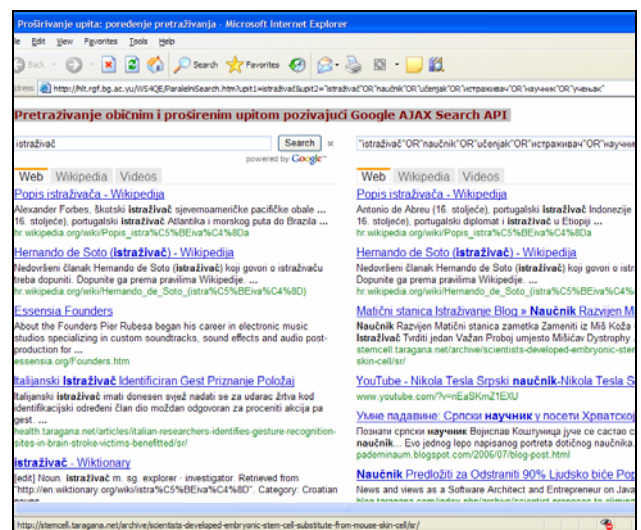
Proširivanje upita: poređenje pretraživanja - Microsoft Internet Explorer

e Edit View Favorites Tools Help

Back Search Favorites

dress http://hlt.rgf.bg.ac.yu/WS4QE/ParalelnSearch.htm?upit1=istraživač&upit2="istraživač"OR"naučnik"OR"učenjak"OR"истраживач"OR"научник"OR"учењак"

Pretraživanje običnim i proširenim upitom pozivajući Google AJAX Search API

istraživač Search ×
powered by Google

Web Wikipedia Videos

Popis istraživača - Wikipedija
Alexander Forbes, škotski istraživač sjevernoameričke pacifičke obale ... 16. stoljeće), portugalski istraživač Atlantika i morskog puta do Brazila ...
hr.wikipedia.org/wiki/Popis_istra%C5%BEiva%C4%8Da

Hernando de Soto (istraživač) - Wikipedija
Nedovršeni članak Hernando de Soto (istraživač) koji govori o istraživaču treba dopuniti. Dopunite ga prema pravilima Wikipedije. ...
hr.wikipedia.org/wiki/Hernando_de_Soto_(istra%C5%BEiva%C4%8D)

Essensia Founders
About the Founders Pier Rubesa began his career in electronic music studios specializing in custom soundtracks, sound effects and audio post-production for ...
essensia.org/Founders.htm

Italijanski Istraživač Identificiran Gest Priznanje Položaj
Italijanski istraživač imati donesen svjež nadati se za udarac žrtva kod identifikacijski određeni član dio moždan odgovoran za proceniti akcija pa gest. ...
health.taragana.net/articles/italian-researchers-identifies-gesture-recognition-sites-in-brain-stroke-victims-benefitted/sr/

istraživač - Wiktionary
[edit] Noun. istraživač m. sg. explorer - investigator. Retrieved from "http://en.wiktionary.org/wiki/istra%C5%BEiva%C4%8D". Category: Croatian nouns

"istraživač"OR"naučnik"OR"učenjak"OR"истраживач"OR"научни

Web Wikipedia Videos

Popis istraživača - Wikipedija
Antonio de Abreu (16. stoljeće), portugalski istraživač Indonezije ... 16. stoljeće), portugalski diplomat i istraživač u Etiopiji ...
hr.wikipedia.org/wiki/Popis_istra%C5%BEiva%C4%8Da

Hernando de Soto (istraživač) - Wikipedija
Nedovršeni članak Hernando de Soto (istraživač) koji govori o istraživaču treba dopuniti. Dopunite ga prema pravilima Wikipedije. ...
hr.wikipedia.org/wiki/Hernando_de_Soto_(istra%C5%BEiva%C4%8D)

Matični stanica Istraživanje Blog » Naučnik Razvijen M
Naučnik Razvijen Matični stanica zametka Zameniti iz Miš Koža ... Istraživač Tvrditi jedan Važan Proboj umjesto Mišićav Dystrophy ...
stemcell.taragana.net/archive/scientists-developed-embryonic-stem-skin-cell/sr/

YouTube - Nikola Tesla Srpski naučnik-Nikola Tesla S
www.youtube.com/?v=nEaSKmZ1EXU

Умне падавине: Српски научник у посети Хрватској
Познати српски научник Војислав Коштуница јуче се састао с ... научник... Ево једног лепо написаног портрета дотичног научника, ...
pademinaum.blogspot.com/2006/07/blog-post.html

Naučnik Predložiti za Odstraniti 90% Ljudsko biće Po
News and views as a Software Architect and Entrepreneur on Java ...

http://stemcell.taragana.net/archive/scientists-developed-embryonic-stem-cell-substitute-from-mouse-skin-cell/sr/